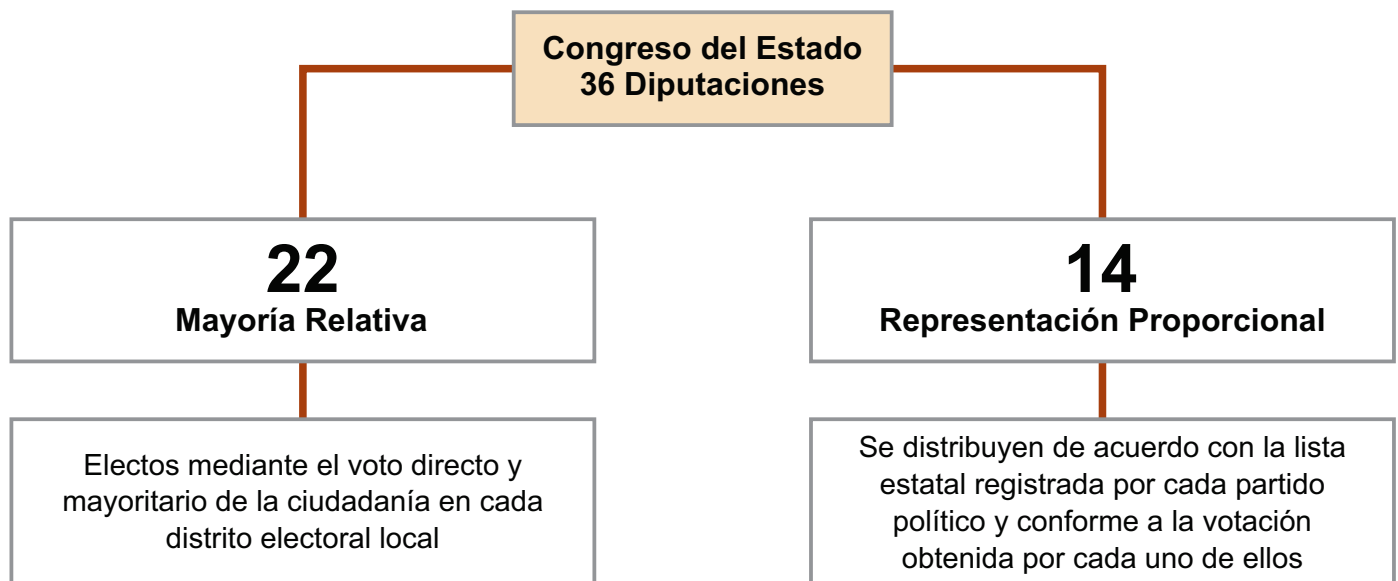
Congreso del Estado
36 Diputaciones

22
Mayoría Relativa

Electos mediante el voto directo y mayoritario de la ciudadanía en cada distrito electoral local

14
Representación Proporcional

Se distribuyen de acuerdo con la lista estatal registrada por cada partido político y conforme a la votación obtenida por cada uno de ellos